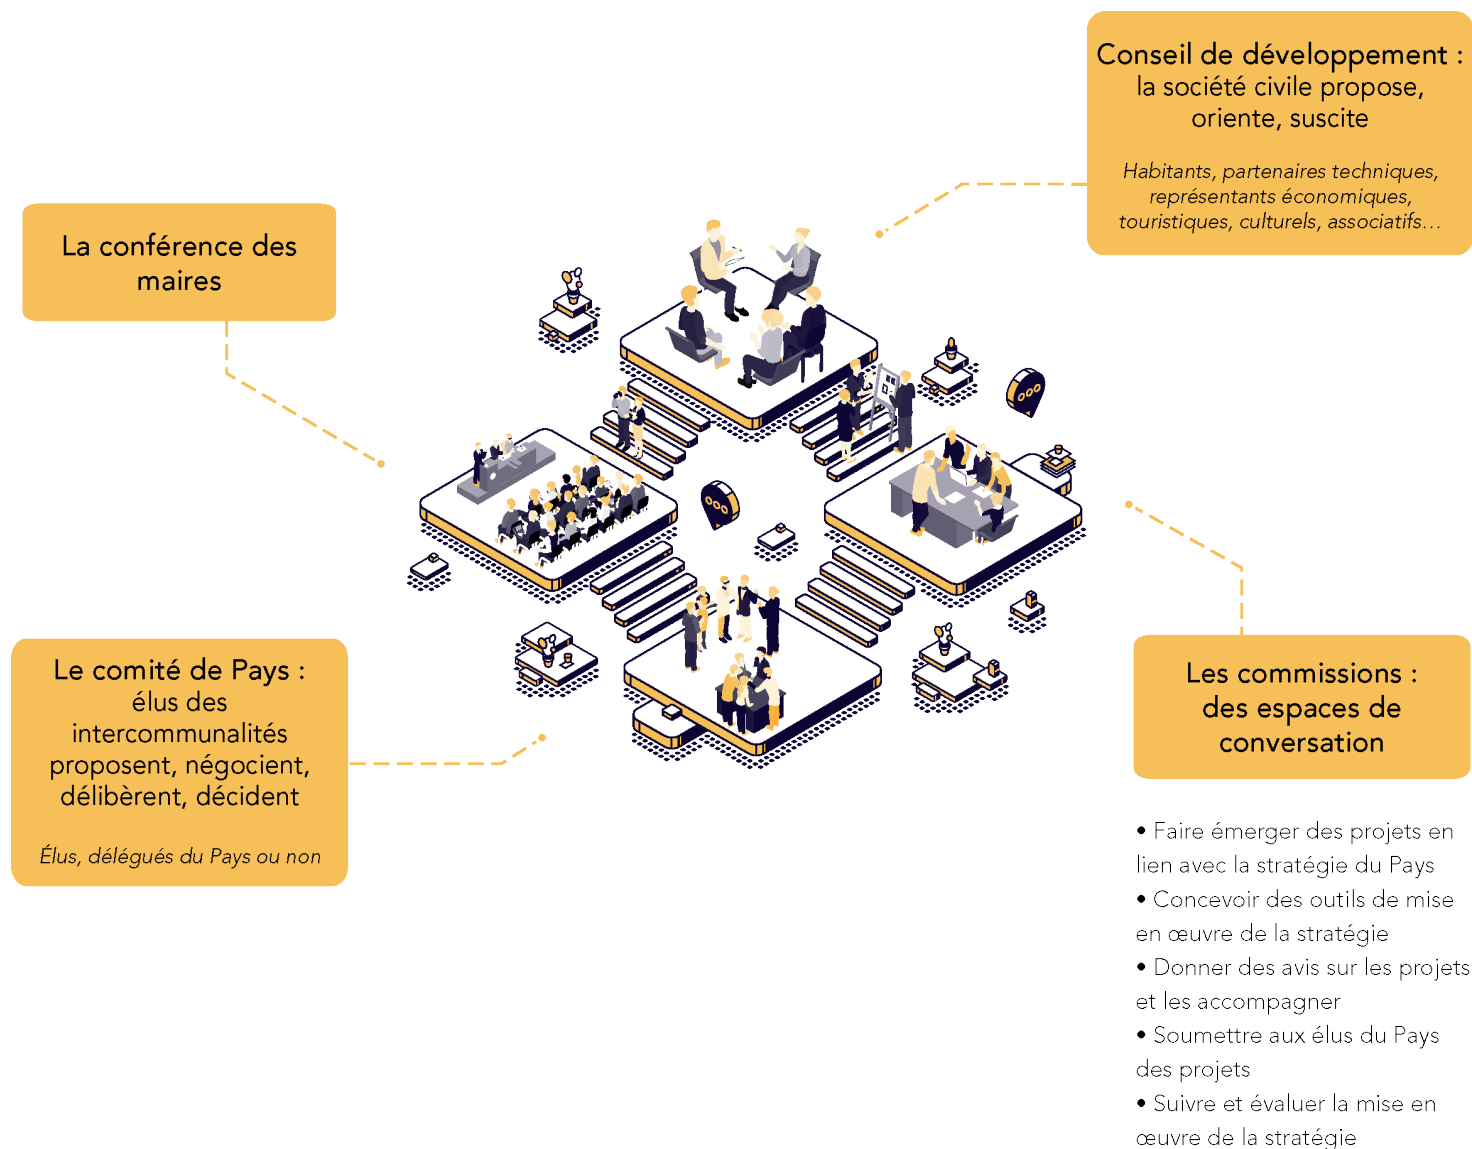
Conseil de développement :
la société civile propose, oriente, suscite

*Habitants, partenaires techniques, représentants économiques, touristiques, culturels, associatifs…*

La conférence des maires

Le comité de Pays :
élus des intercommunalités proposent, négocient, délibèrent, décident

*Élus, délégués du Pays ou non*

Les commissions :
des espaces de conversation

• Faire émerger des projets en lien avec la stratégie du Pays
• Concevoir des outils de mise en œuvre de la stratégie
• Donner des avis sur les projets et les accompagner
• Soumettre aux élus du Pays des projets
• Suivre et évaluer la mise en œuvre de la stratégie